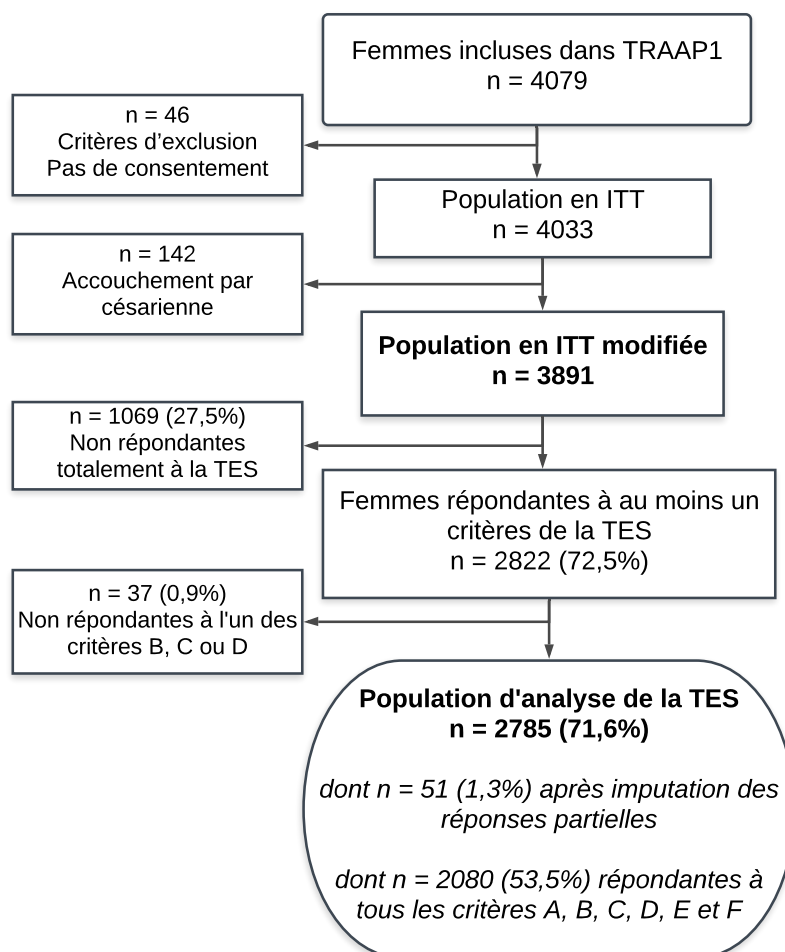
Femmes incluses dans TRAAP1
n = 4079

n = 46
Critères d’exclusion
Pas de consentement

Population en ITT
n = 4033

n = 142
Accouchement par césarienne

**Population en ITT modifiée**
**n = 3891**

n = 1069 (27,5%)
Non répondantes totalement à la TES

Femmes répondantes à au moins un critères de la TES
n = 2822 (72,5%)

n = 37 (0,9%)
Non répondantes à l'un des critères B, C ou D

**Population d'analyse de la TES**
**n = 2785 (71,6%)**

*dont n = 51 (1,3%) après imputation des réponses partielles*

*dont n = 2080 (53,5%) répondantes à tous les critères A, B, C, D, E et F*